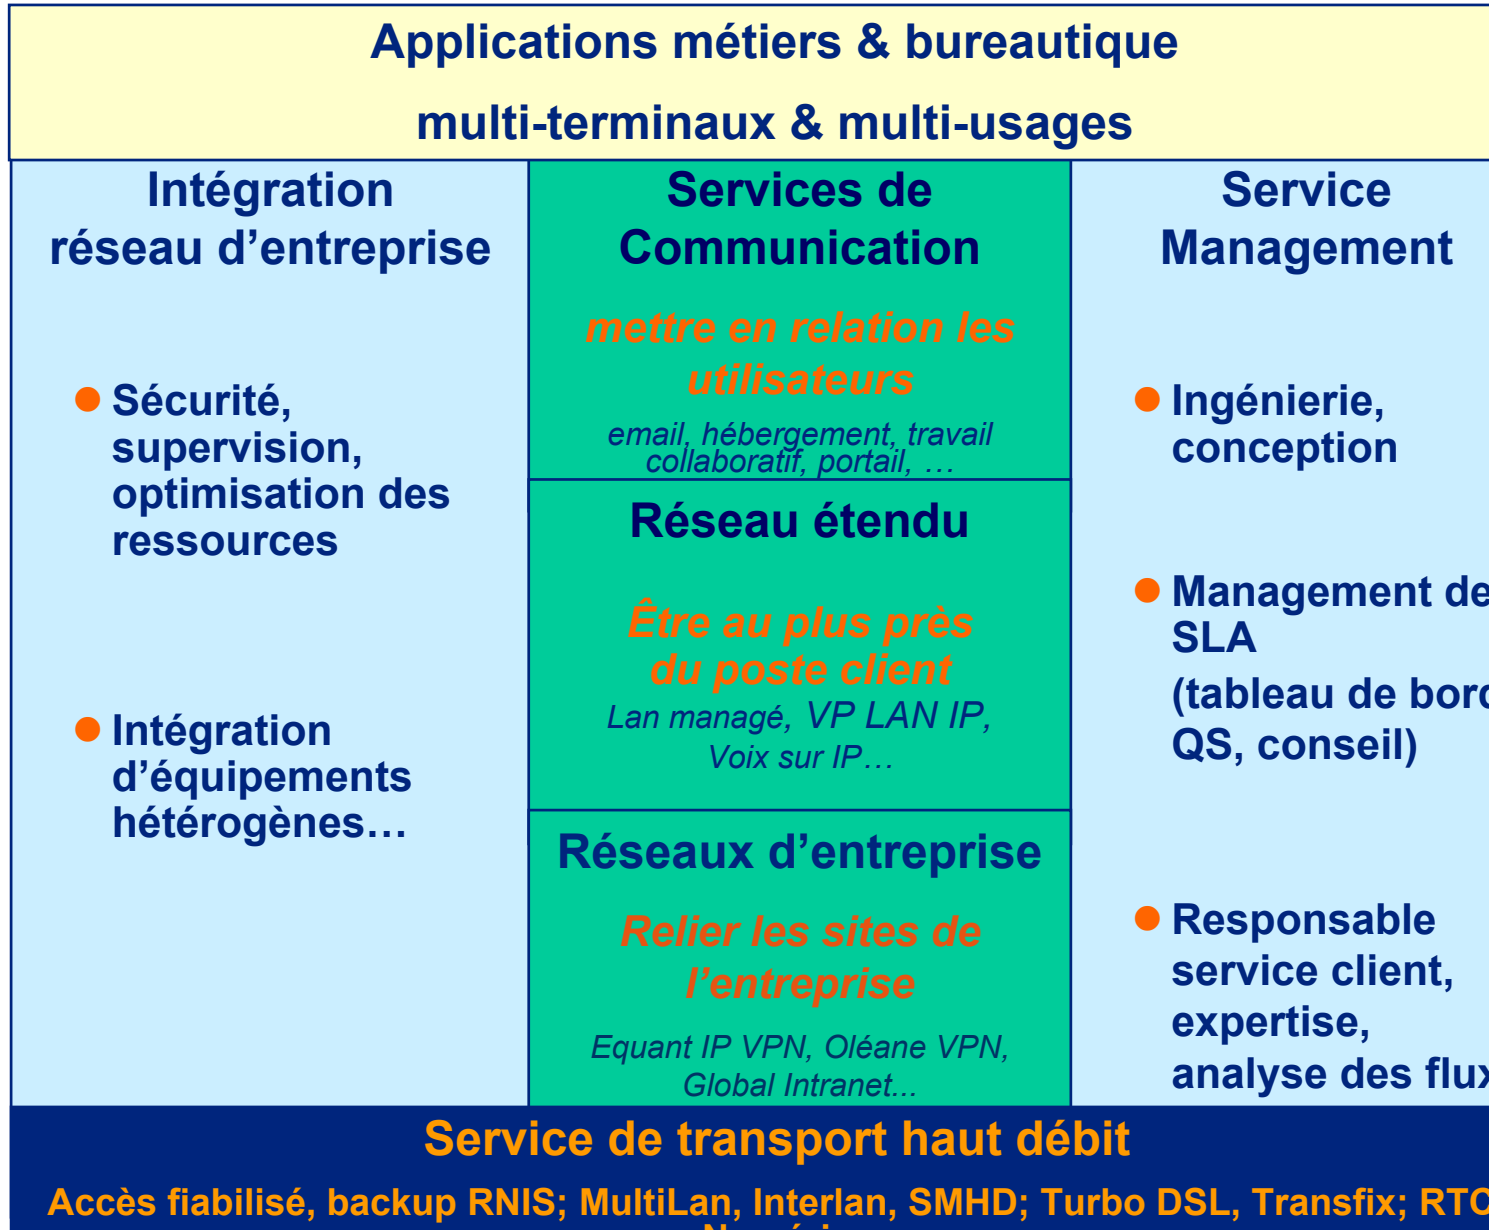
Applications métiers & bureautique

multi-terminaux & multi-usages

Intégration réseau d'entreprise

Sécurité, supervision, optimisation des ressources

Intégration d'équipements hétérogènes…

Services de Communication

mettre en relation les utilisateurs

email, hébergement, travail collaboratif, portail, …

Réseau étendu

Être au plus près du poste client

Lan managé, VP LAN IP, Voix sur IP…

Réseaux d'entreprise

Relier les sites de l'entreprise

Equant IP VPN, Oléane VPN, Global Intranet...

Service Management

Ingénierie, conception

Management de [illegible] SLA (tableau de bor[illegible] QS, conseil)

Responsable service client, expertise, analyse des flu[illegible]

Service de transport haut débit

Accès fiabilisé, backup RNIS; MultiLan, Interlan, SMHD; Turbo DSL, Transfix; RT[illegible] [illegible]